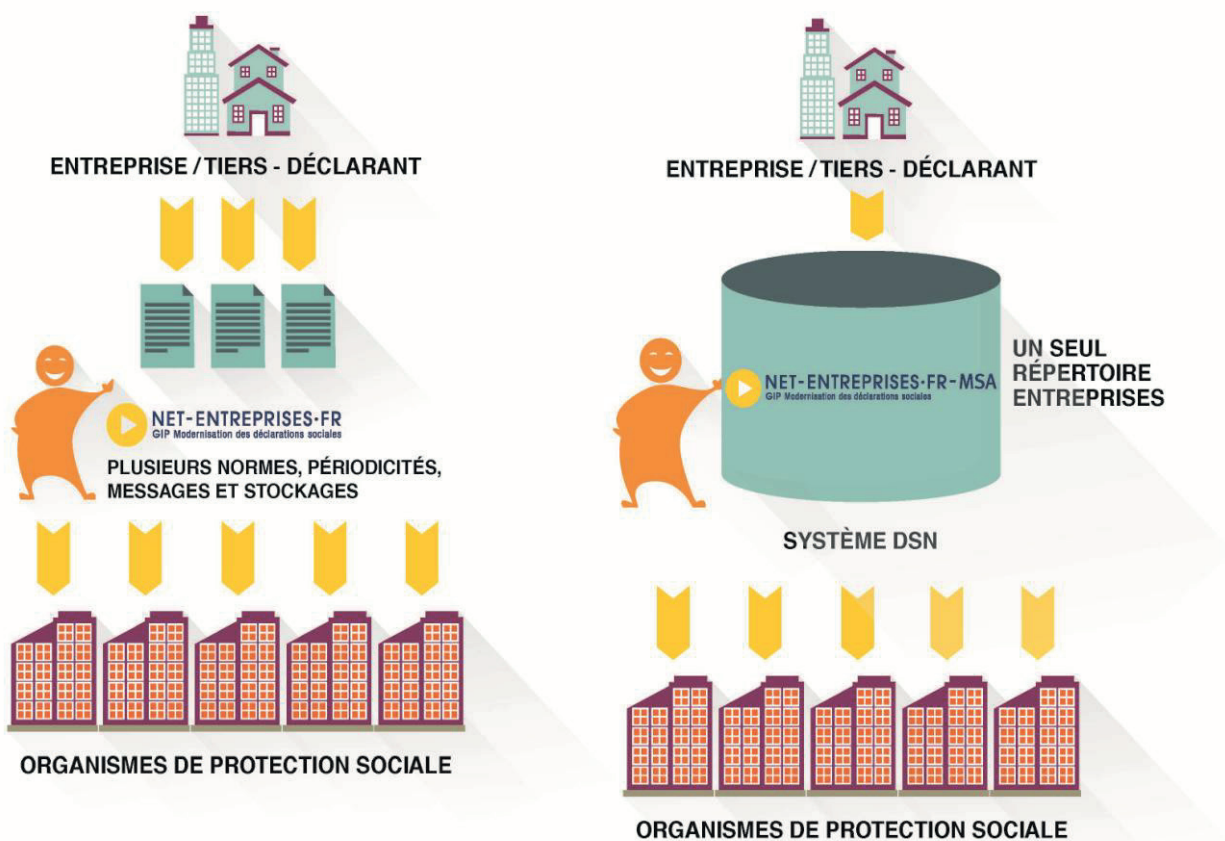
ENTREPRISE / TIERS - DÉCLARANT

NET-ENTREPRISES·FR
GIP Modernisation des déclarations sociales

PLUSIEURS NORMES, PÉRIODICITÉS, MESSAGES ET STOCKAGES

ORGANISMES DE PROTECTION SOCIALE

ENTREPRISE / TIERS - DÉCLARANT

NET-ENTREPRISES·FR-MSA
GIP Modernisation des déclarations sociales

UN SEUL RÉPERTOIRE ENTREPRISES

SYSTÈME DSN

ORGANISMES DE PROTECTION SOCIALE